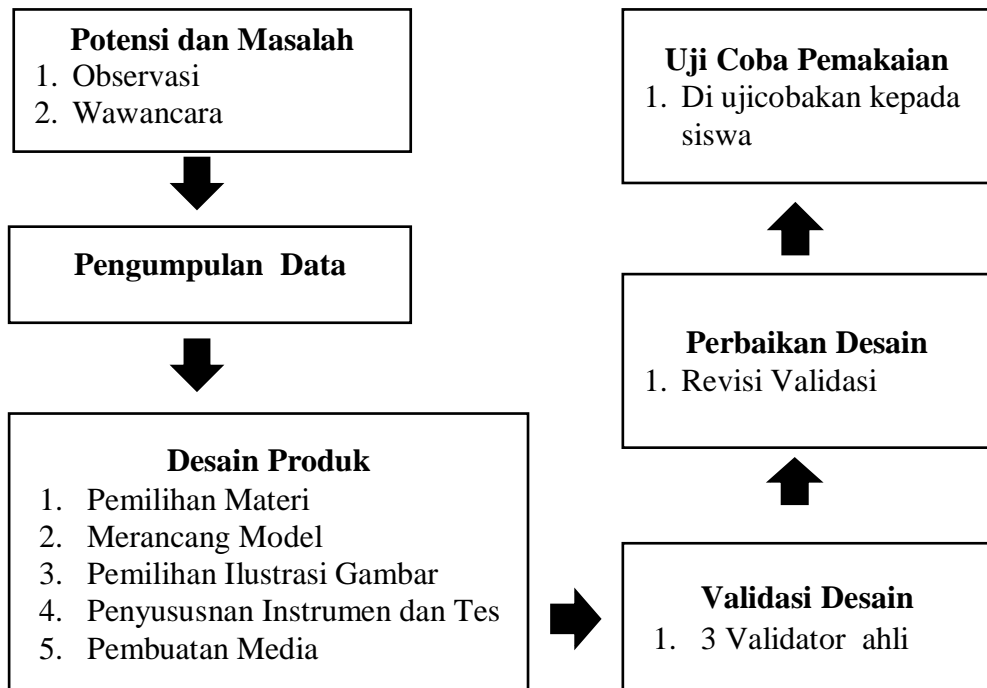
Potensi dan Masalah
1. Observasi
2. Wawancara

Pengumpulan Data

Desain Produk
1. Pemilihan Materi
2. Merancang Model
3. Pemilihan Ilustrasi Gambar
4. Penyusunan Instrumen dan Tes
5. Pembuatan Media

Validasi Desain
1. 3 Validator ahli

Perbaikan Desain
1. Revisi Validasi

Uji Coba Pemakaian
1. Di ujicobakan kepada siswa